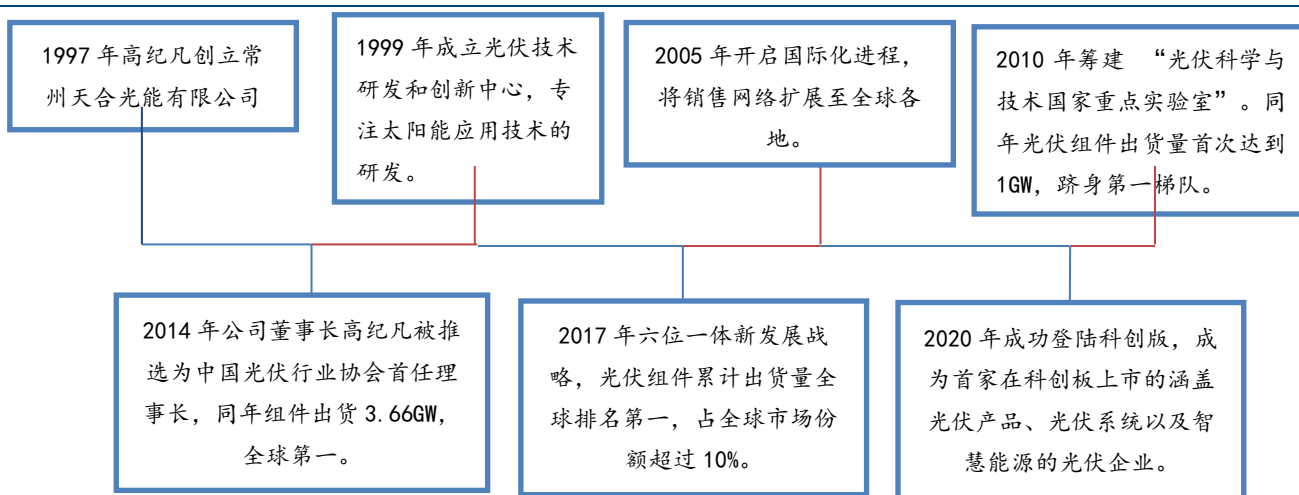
1997 年高纪凡创立常州天合光能有限公司

1999 年成立光伏技术研发和创新中心，专注太阳能应用技术的研发。

2005 年开启国际化进程，将销售网络扩展至全球各地。

2010 年筹建 “光伏科学与技术国家重点实验室”。同年光伏组件出货量首次达到 1GW，跻身第一梯队。

2014 年公司董事长高纪凡被推选为中国光伏行业协会首任理事长，同年组件出货 3.66GW，全球第一。

2017 年六位一体新发展战略，光伏组件累计出货量全球排名第一，占全球市场份额超过 10%。

2020 年成功登陆科创版，成为首家在科创板上市的涵盖光伏产品、光伏系统以及智慧能源的光伏企业。